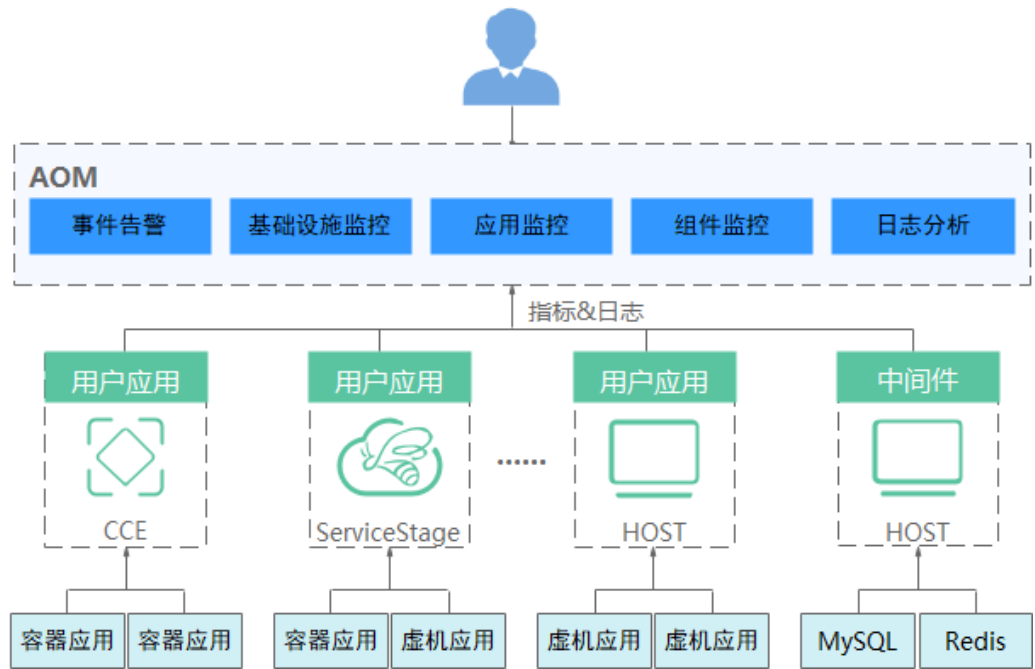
AOM

事件告警

基础设施监控

应用监控

组件监控

日志分析

指标&日志

用户应用

CCE

用户应用

ServiceStage

......

用户应用

HOST

中间件

HOST

容器应用

容器应用

容器应用

虚机应用

虚机应用

虚机应用

MySQL

Redis